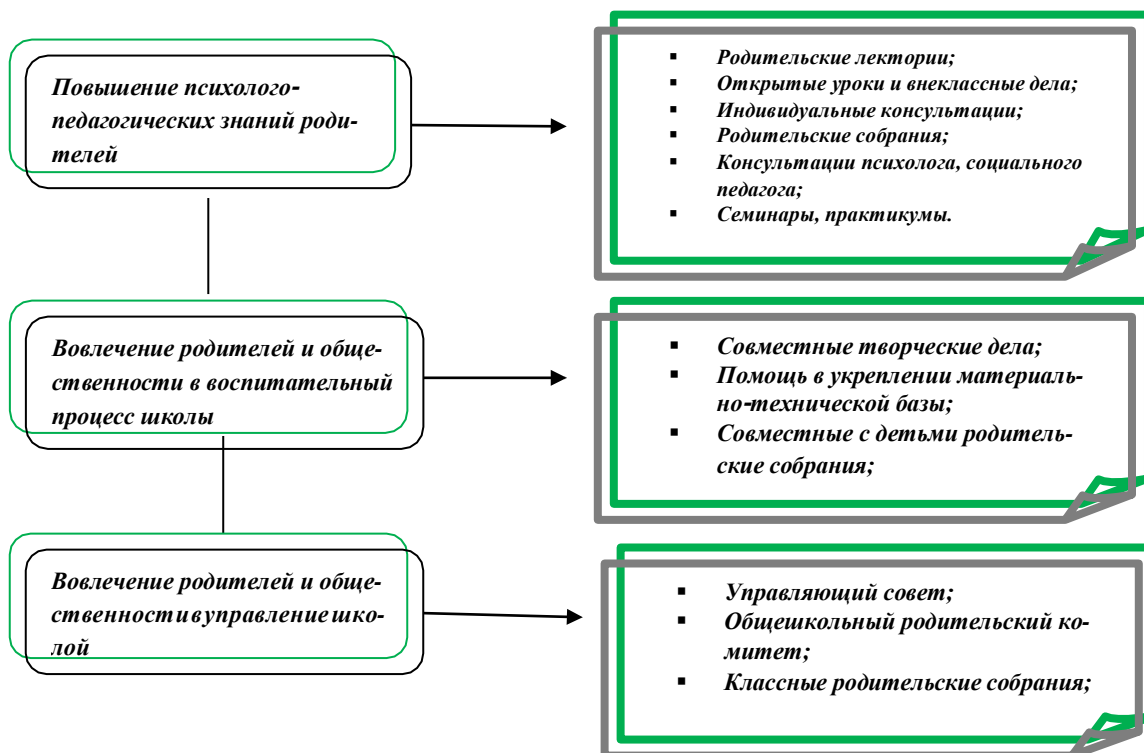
Повышение психолого-педагогических знаний родителей

▪ Родительские лектории;
▪ Открытые уроки и внеклассные дела;
▪ Индивидуальные консультации;
▪ Родительские собрания;
▪ Консультации психолога, социального педагога;
▪ Семинары, практикумы.

Вовлечение родителей и общественности в воспитательный процесс школы

▪ Совместные творческие дела;
▪ Помощь в укреплении материально-технической базы;
▪ Совместные с детьми родительские собрания;

Вовлечение родителей и общественностивуправлениешколой

▪ Управляющий совет;
▪ Общешкольный родительский комитет;
▪ Классные родительские собрания;